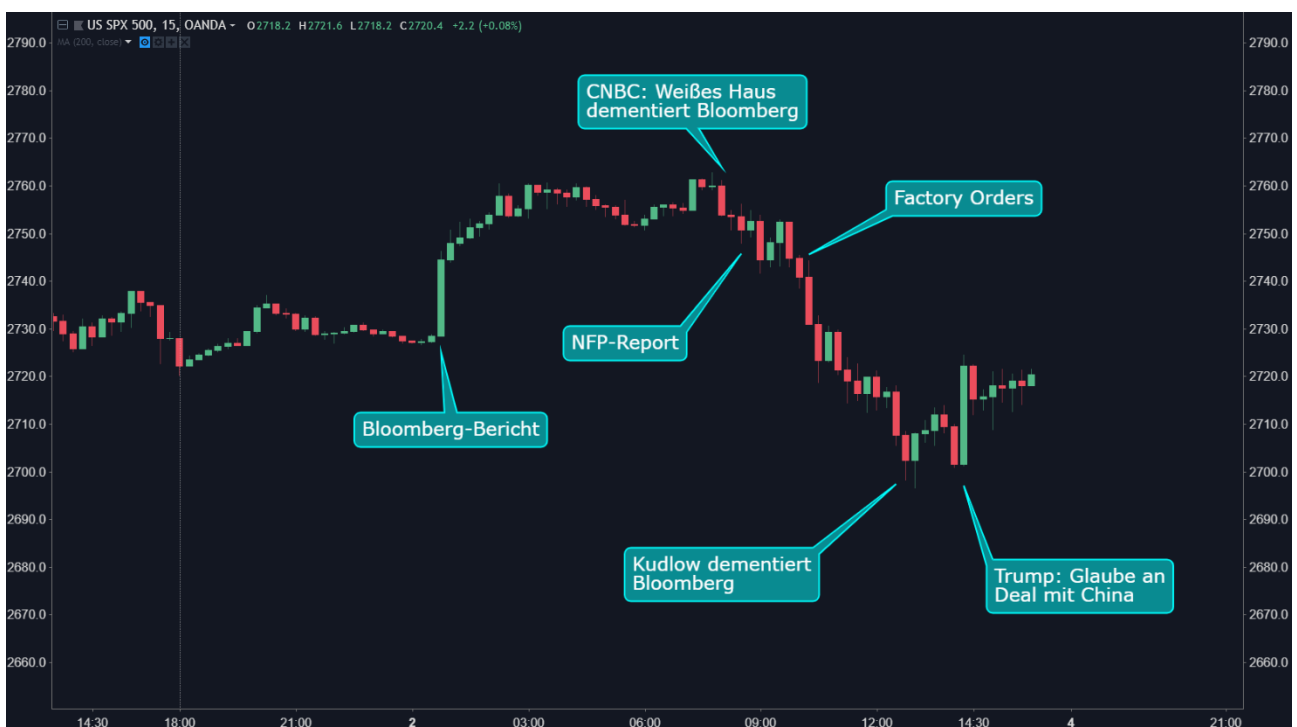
US SPX 500, 15, OANDA O2718.2 H2721.6 L2718.2 C2720.4 +2.2 (+0.08%)
MA (200, close)

CNBC: Weißes Haus dementiert Bloomberg

Factory Orders

NFP-Report

Bloomberg-Bericht

Kudlow dementiert Bloomberg

Trump: Glaube an Deal mit China

2790.0
2780.0
2770.0
2760.0
2750.0
2740.0
2730.0
2720.0
2710.0
2700.0
2690.0
2680.0
2670.0
2660.0

2790.0
2780.0
2770.0
2760.0
2750.0
2740.0
2730.0
2720.0
2710.0
2700.0
2690.0
2680.0
2670.0
2660.0

14:30 18:00 21:00 2 03:00 06:00 09:00 12:00 14:30 4 21:00